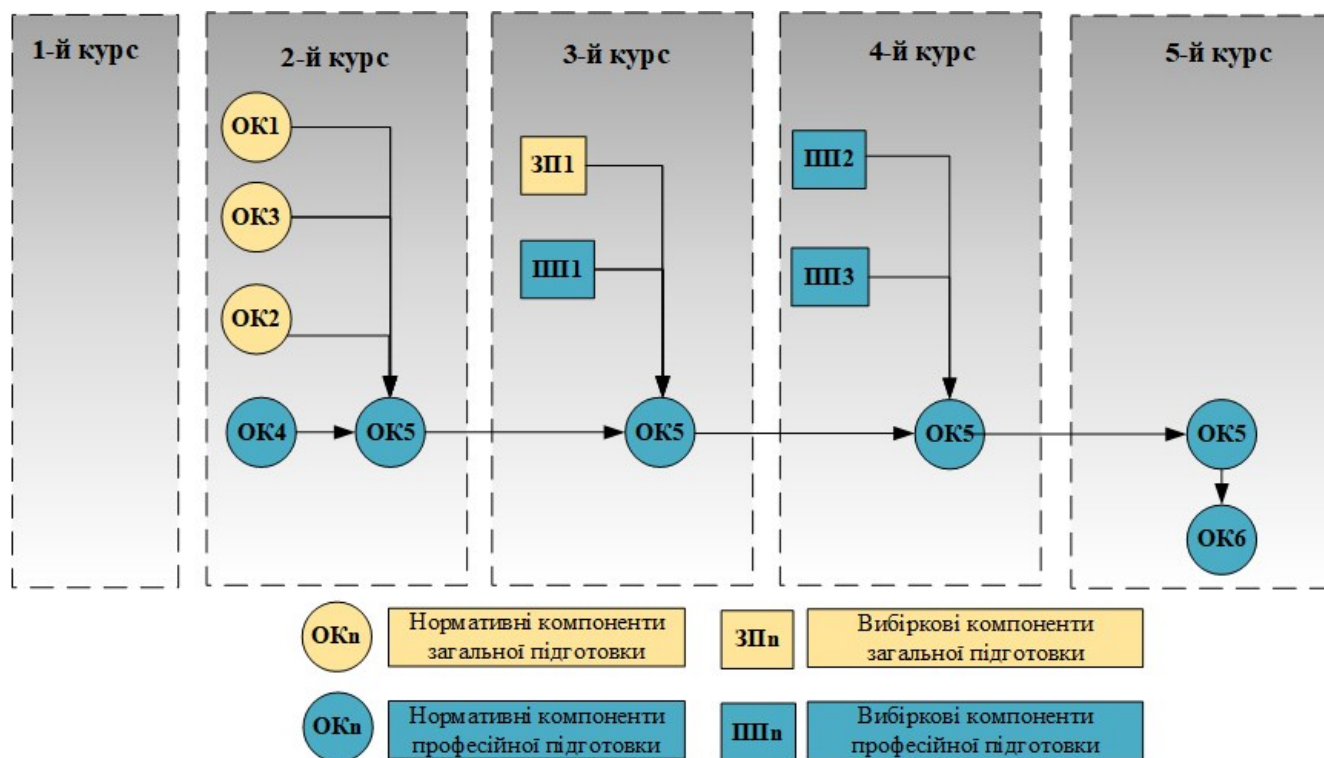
1-й курс

2-й курс

ОК1

ОК3

ОК2

ОК4

ОК5

3-й курс

ЗП1

ПП1

ОК5

4-й курс

ПП2

ПП3

ОК5

5-й курс

ОК5

ОК6

ОКn Нормативні компоненти загальної підготовки

ЗПn Вибіркові компоненти загальної підготовки

ОКn Нормативні компоненти професійної підготовки

ППn Вибіркові компоненти професійної підготовки